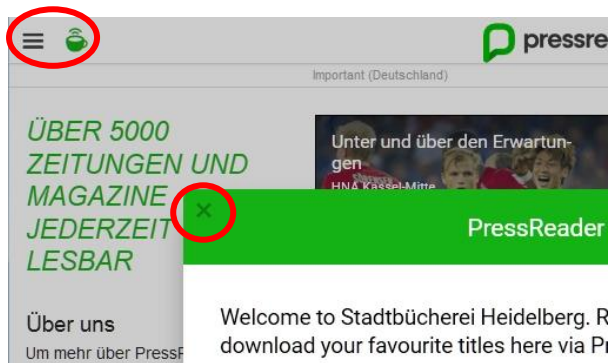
pressre

Important (Deutschland)

ÜBER 5000 ZEITUNGEN UND MAGAZINE JEDERZEIT LESBAR

Unter und über den Erwartungen
HNA Kassel-Mitte

×

PressReader

Über uns
Um mehr über PressR

Welcome to Stadtbücherei Heidelberg. R download your favourite titles here via Pr